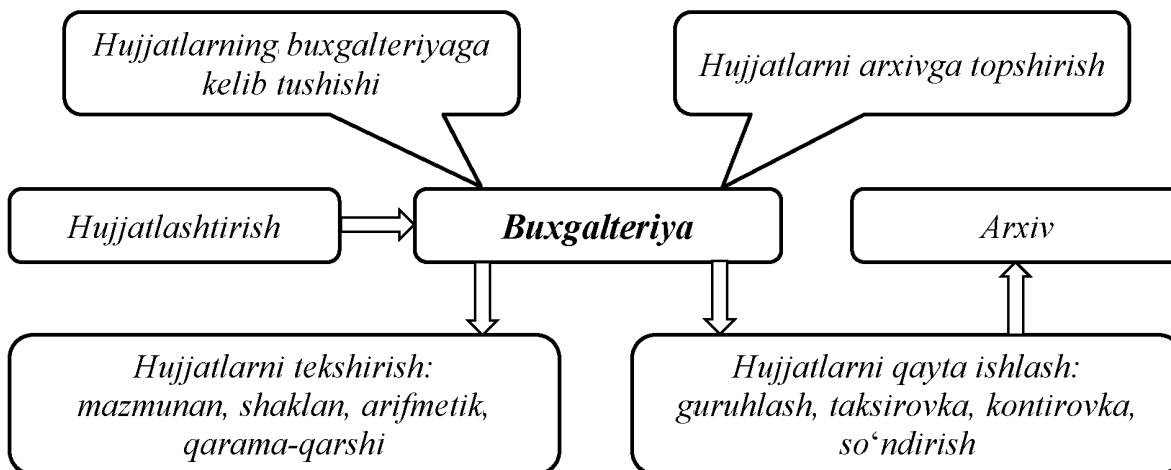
Hujjatlarning buxgalteriyaga kelib tushishi

Hujjatlarni arxivga topshirish

Hujjatlashtirish

Buxgalteriya

Arxiv

Hujjatlarni tekshirish: mazmunan, shaklan, arifmetik, qarama-qarshi

Hujjatlarni qayta ishlash: guruhlash, taksirovka, kontirovka, so‘ndirish